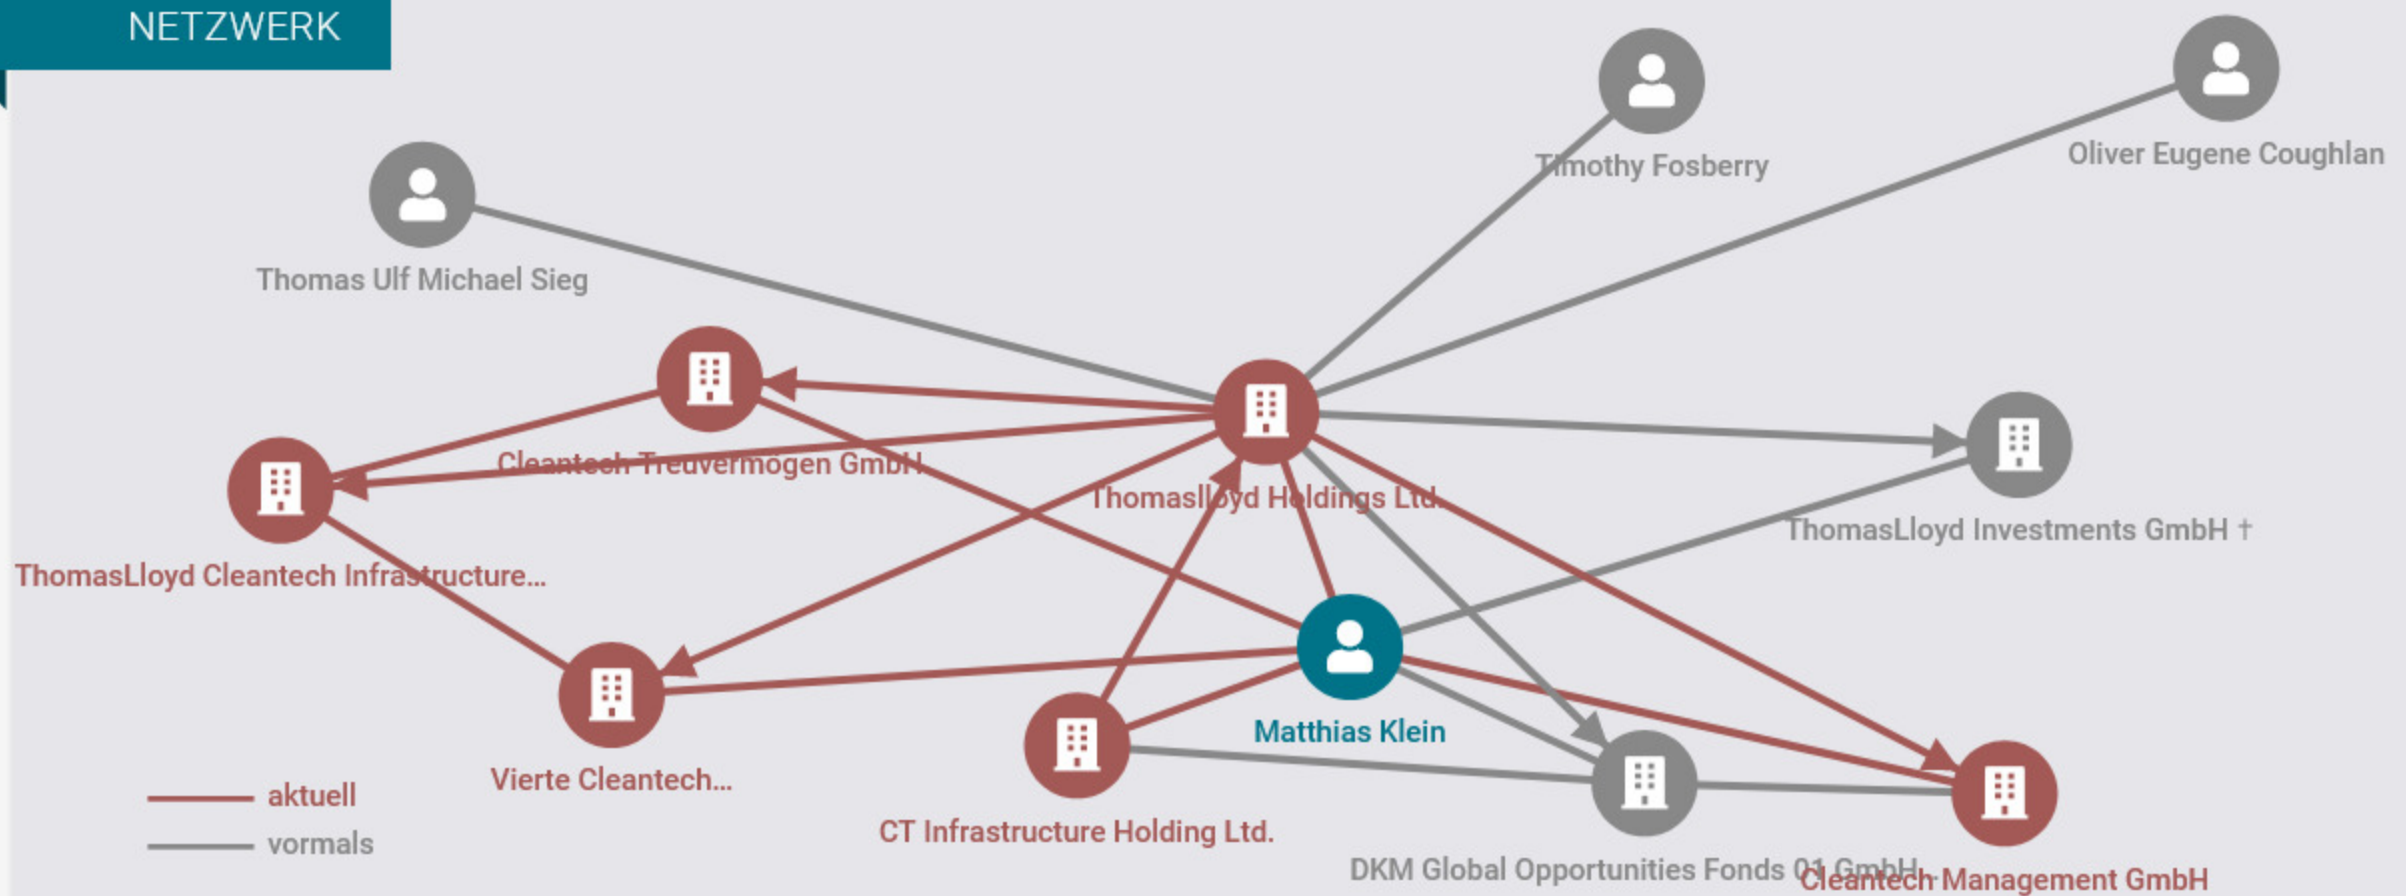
NETZWERK

Timothy Fosberry

Oliver Eugene Coughlan

Thomas Ulf Michael Sieg

Cleantech Treuvermögen GmbH

ThomasLloyd Holdings Ltd.

ThomasLloyd Investments GmbH †

ThomasLloyd Cleantech Infrastructure...

Matthias Klein

Vierte Cleantech...

CT Infrastructure Holding Ltd.

DKM Global Opportunities Fonds 01 GmbH

Cleantech Management GmbH

aktuell
vormals